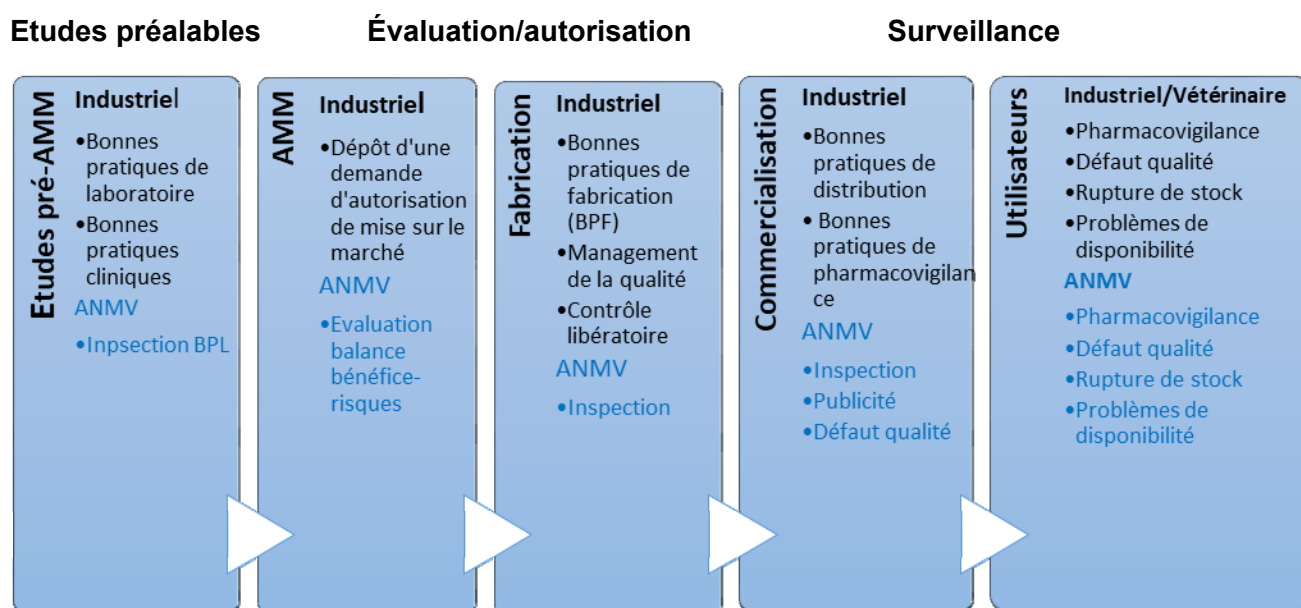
Etudes préalables

Évaluation/autorisation

Surveillance

Etudes pré-AMM

Industriel

•Bonnes pratiques de laboratoire

•Bonnes pratiques cliniques

ANMV

•Inpsection BPL

AMM

Industriel

•Dépôt d'une demande d'autorisation de mise sur le marché

ANMV

•Evaluation balance bénéfice-risques

Fabrication

Industriel

•Bonnes pratiques de fabrication (BPF)

•Management de la qualité

•Contrôle libératoire

ANMV

•Inspection

Commercialisation

Industriel

•Bonnes pratiques de distribution

• Bonnes pratiques de pharmacovigilance

ANMV

•Inspection

•Publicité

•Défaut qualité

Utilisateurs

Industriel/Vétérinaire

•Pharmacovigilance

•Défaut qualité

•Rupture de stock

•Problèmes de disponibilité

ANMV

•Pharmacovigilance

•Défaut qualité

•Rupture de stock

•Problèmes de disponibilité